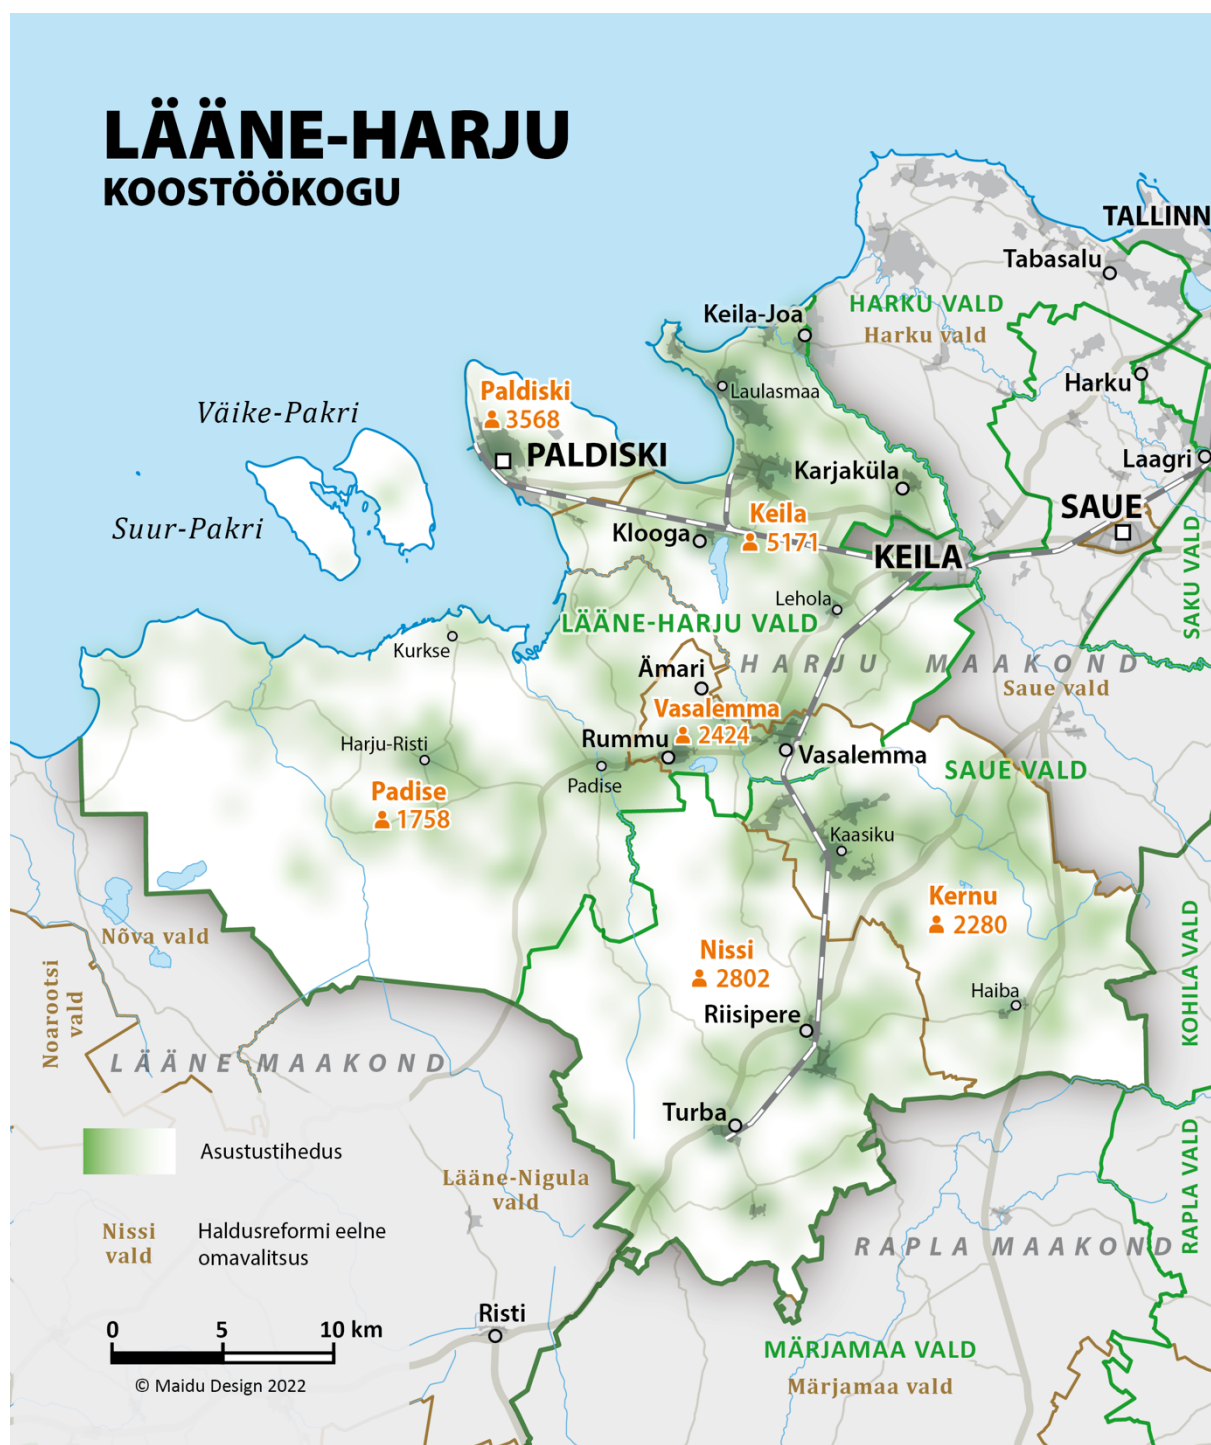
LÄÄNE-HARJU
KOOSTÖÖKOGU

TALLINN
Tabasalu
HARKU VALD
Harku vald
Keila-Joa
Laulasmaa
Harku
Väike-Pakri
Paldiski
3568
PALDISKI
Karjaküla
Laagri
Suur-Pakri
Keila
5171
Klooga
KEILA
SAUE
SAKU VALD
Lehola
LÄÄNE-HARJU VALD
Kurkse
Ämari
HARJU MAAKOND
Saue vald
Vasalemma
2424
Harju-Risti
Rummu
Vasalemma
SAUE VALD
Padise
1758
Padise
Kaasiku
Kernu
2280
Nõva vald
Nissi
2802
KOHILA VALD
Noarootsi vald
Haiba
Riisipere
LÄÄNE MAAKOND
Turba
Asustustihedus
Lääne-Nigula vald
Nissi vald
Haldusreformi eelne omavalitsus
RAPLA MAAKOND
RAPLA VALD
Risti
0 5 10 km
MÄRJAMAA VALD
Märjamaa vald
© Maidu Design 2022